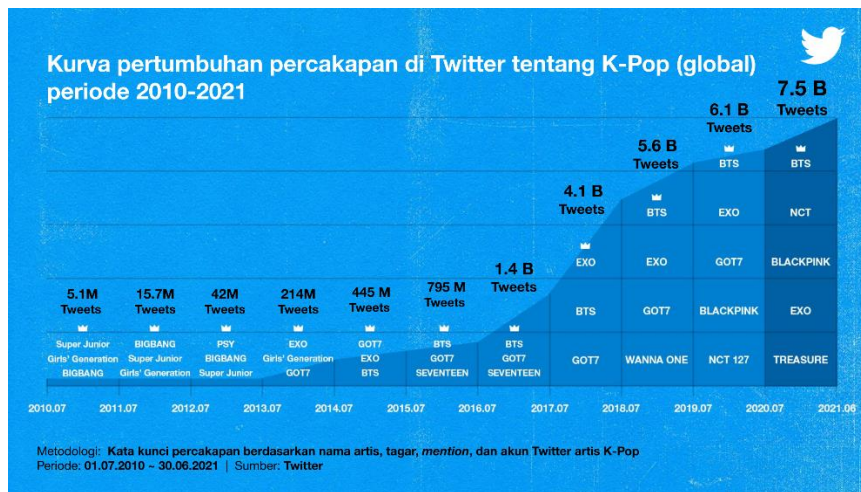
Kurva pertumbuhan percakapan di Twitter tentang K-Pop (global) periode 2010-2021

5.1M Tweets
Super Junior
Girls' Generation
BIGBANG

15.7M Tweets
BIGBANG
Super Junior
Girls' Generation

42M Tweets
PSY
BIGBANG
Super Junior

214M Tweets
EXO
Girls' Generation
GOT7

445 M Tweets
GOT7
EXO
BTS

795 M Tweets
BTS
GOT7
SEVENTEEN

1.4 B Tweets
BTS
GOT7
SEVENTEEN

4.1 B Tweets
EXO
BTS
GOT7

5.6 B Tweets
BTS
EXO
GOT7
WANNA ONE

6.1 B Tweets
BTS
EXO
GOT7
BLACKPINK
NCT 127

7.5 B Tweets
BTS
NCT
BLACKPINK
EXO
TREASURE

2010.07 2011.07 2012.07 2013.07 2014.07 2015.07 2016.07 2017.07 2018.07 2019.07 2020.07 2021.06

Metodologi: Kata kunci percakapan berdasarkan nama artis, tagar, mention, dan akun Twitter artis K-Pop
Periode: 01.07.2010 ~ 30.06.2021 | Sumber: Twitter